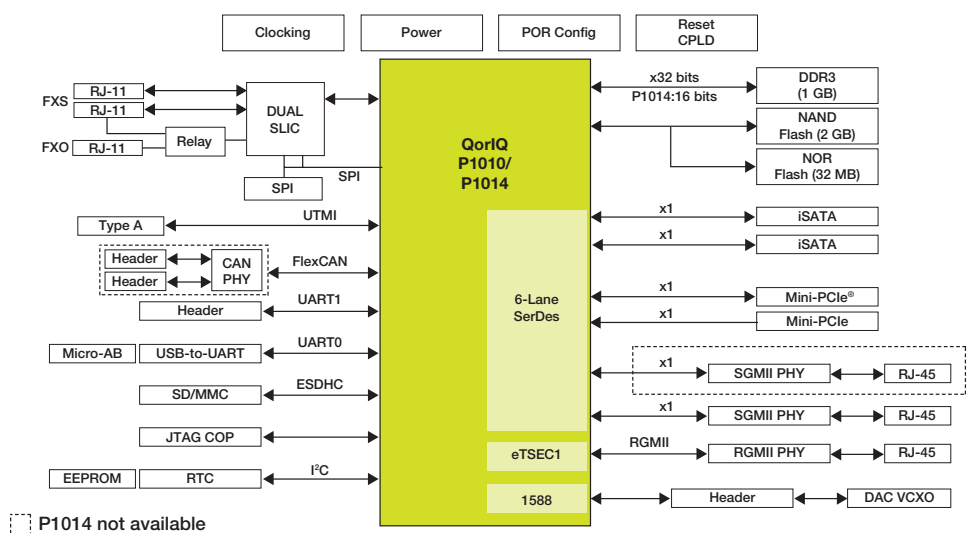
Clocking
Power
POR Config
Reset CPLD

FXS
RJ-11
RJ-11
DUAL SLIC
FXO
RJ-11
Relay
SPI
SPI

QorIQ P1010/ P1014

x32 bits
P1014:16 bits
DDR3 (1 GB)
NAND Flash (2 GB)
NOR Flash (32 MB)

Type A
UTMI
Header
Header
CAN PHY
FlexCAN
Header
UART1
Micro-AB
USB-to-UART
UART0
SD/MMC
ESDHC
JTAG COP
EEPROM
RTC
I$^2$C

6-Lane SerDes
eTSEC1
1588

x1
iSATA
x1
iSATA
x1
Mini-PCIe®
x1
Mini-PCIe
x1
SGMII PHY
RJ-45
x1
SGMII PHY
RJ-45
RGMII
RGMII PHY
RJ-45
Header
DAC VCXO

P1014 not available